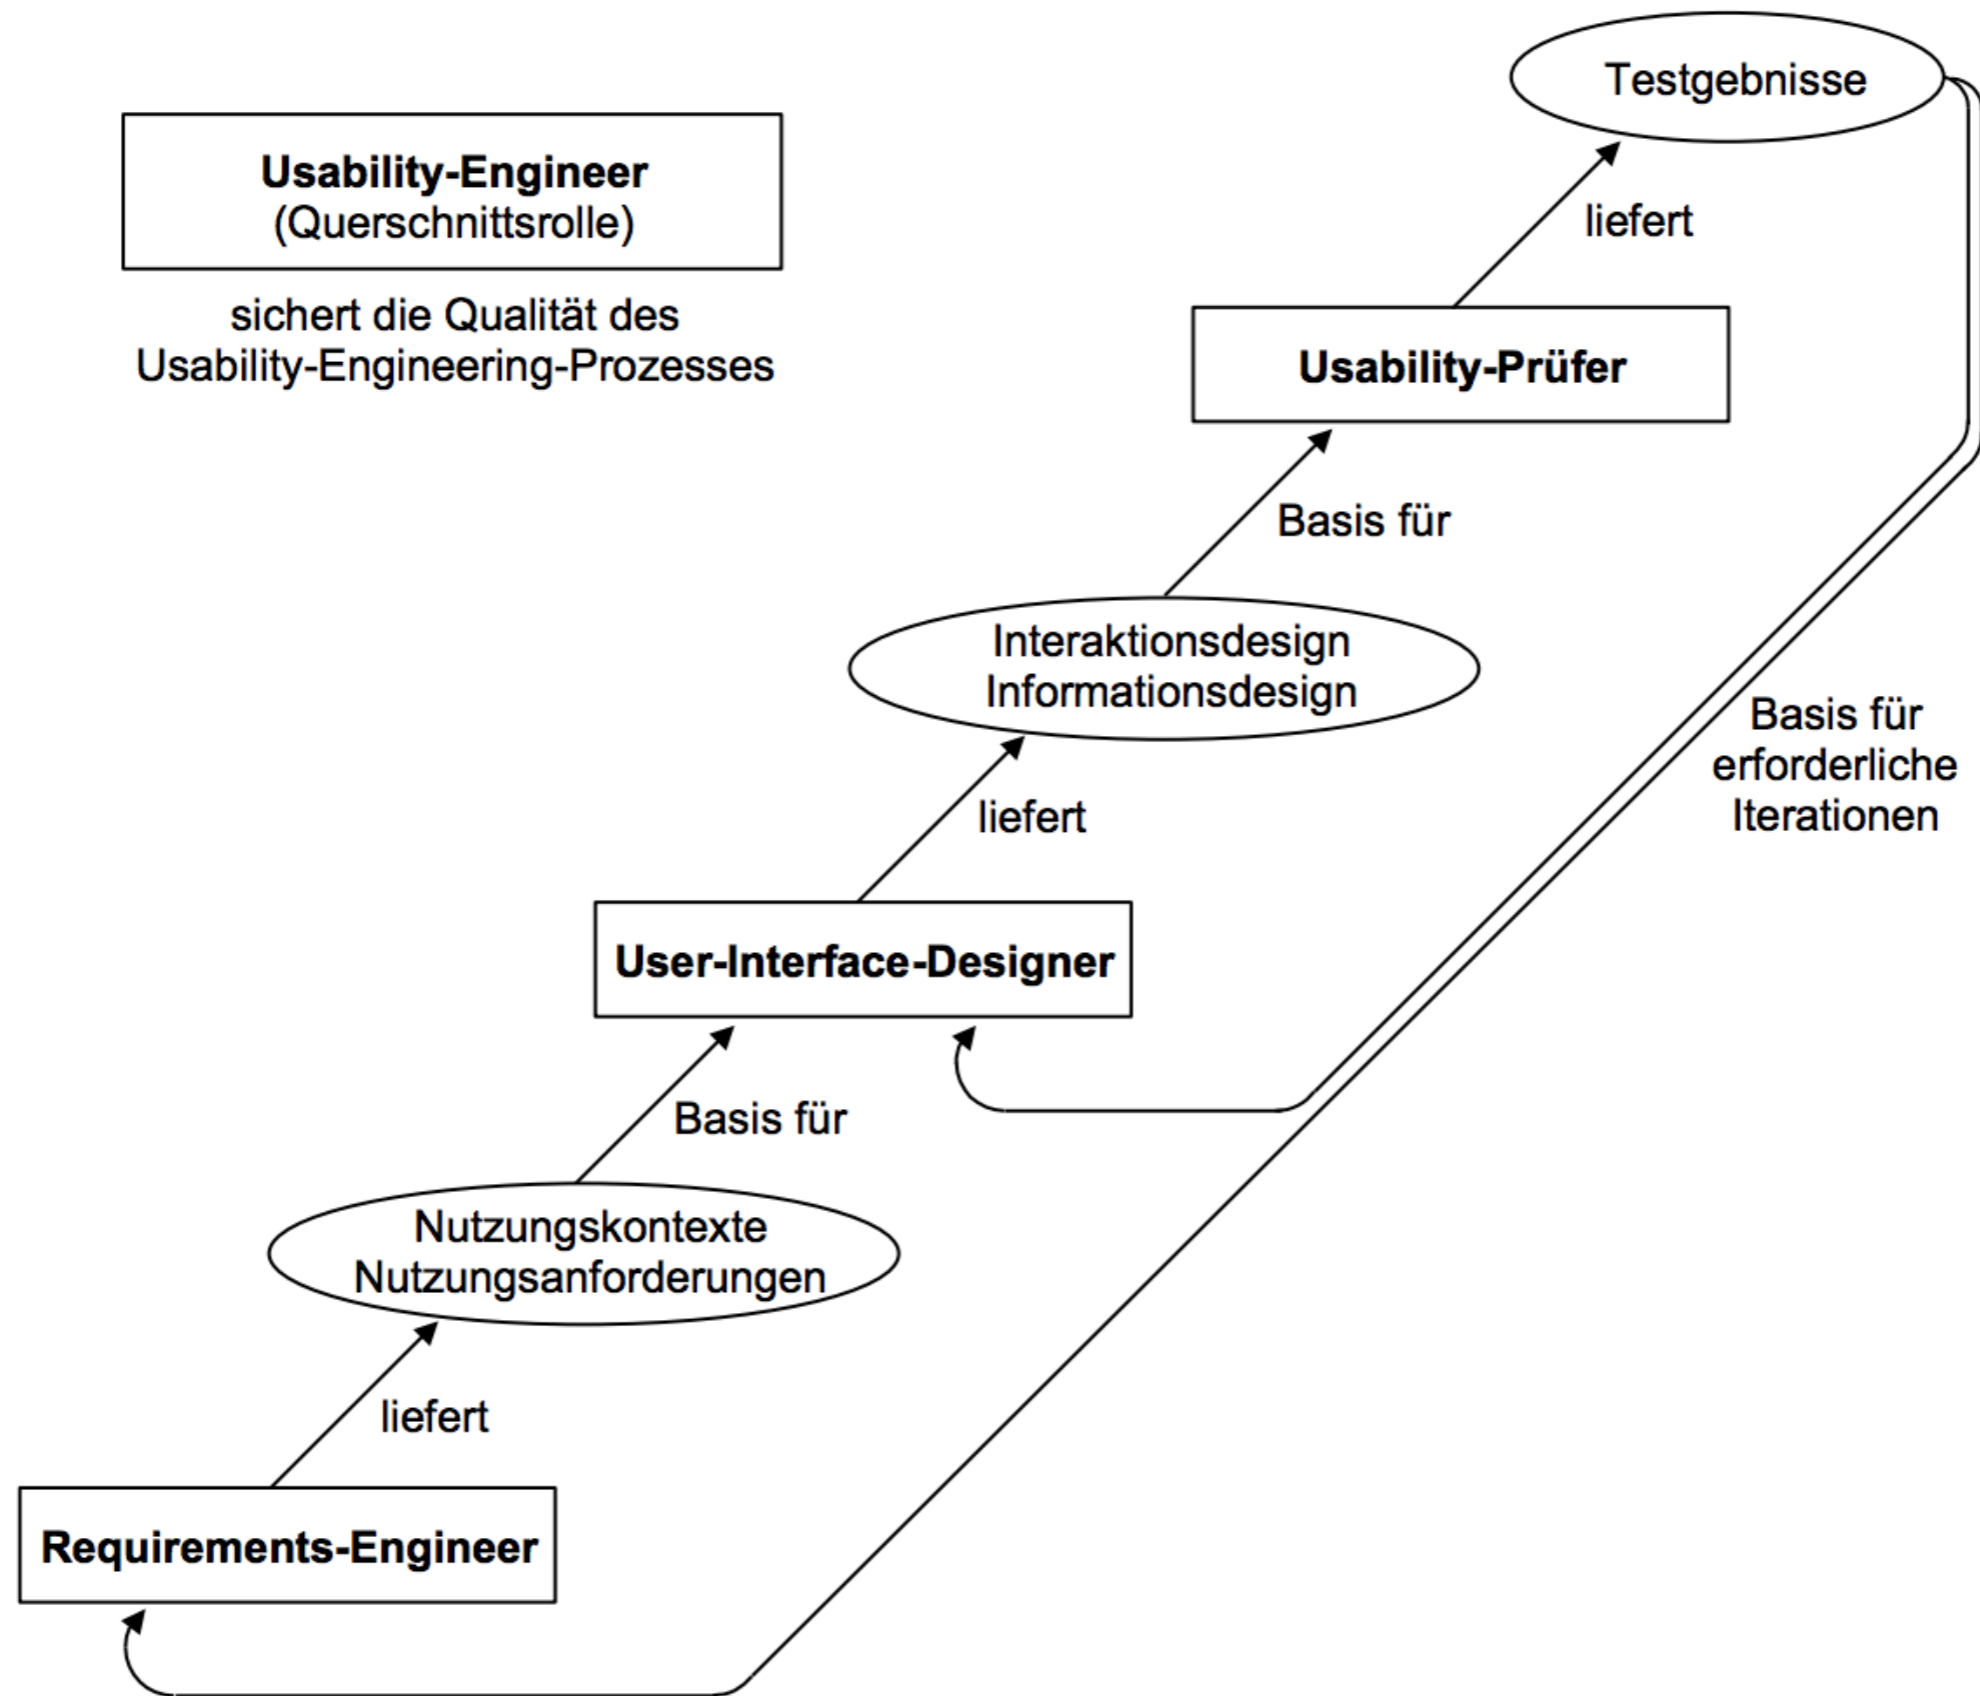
Usability-Engineer
(Querschnittsrolle)

sichert die Qualität des Usability-Engineering-Prozesses

Testgebnisse

liefert

Usability-Prüfer

Basis für

Interaktionsdesign
Informationsdesign

Basis für erforderliche Iterationen

liefert

User-Interface-Designer

Basis für

Nutzungskontexte
Nutzungsanforderungen

liefert

Requirements-Engineer